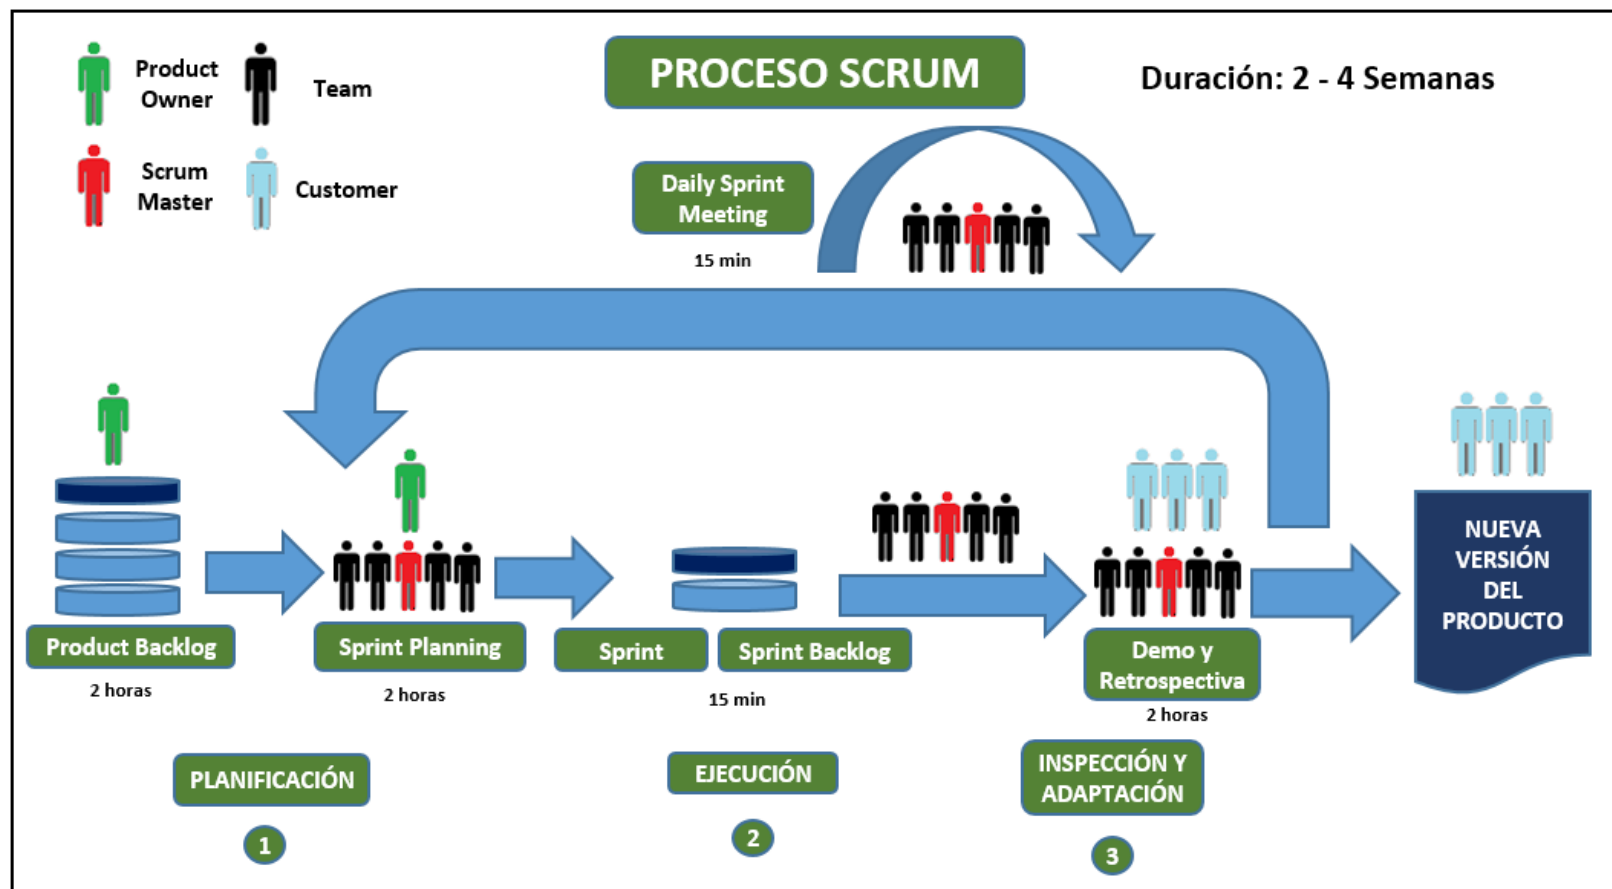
Product Owner

Team

Scrum Master

Customer

PROCESO SCRUM

Duración: 2 - 4 Semanas

Daily Sprint Meeting

15 min

Product Backlog

2 horas

Sprint Planning

2 horas

Sprint

Sprint Backlog

15 min

Demo y Retrospectiva

2 horas

NUEVA VERSIÓN DEL PRODUCTO

PLANIFICACIÓN

1

EJECUCIÓN

2

INSPECCIÓN Y ADAPTACIÓN

3